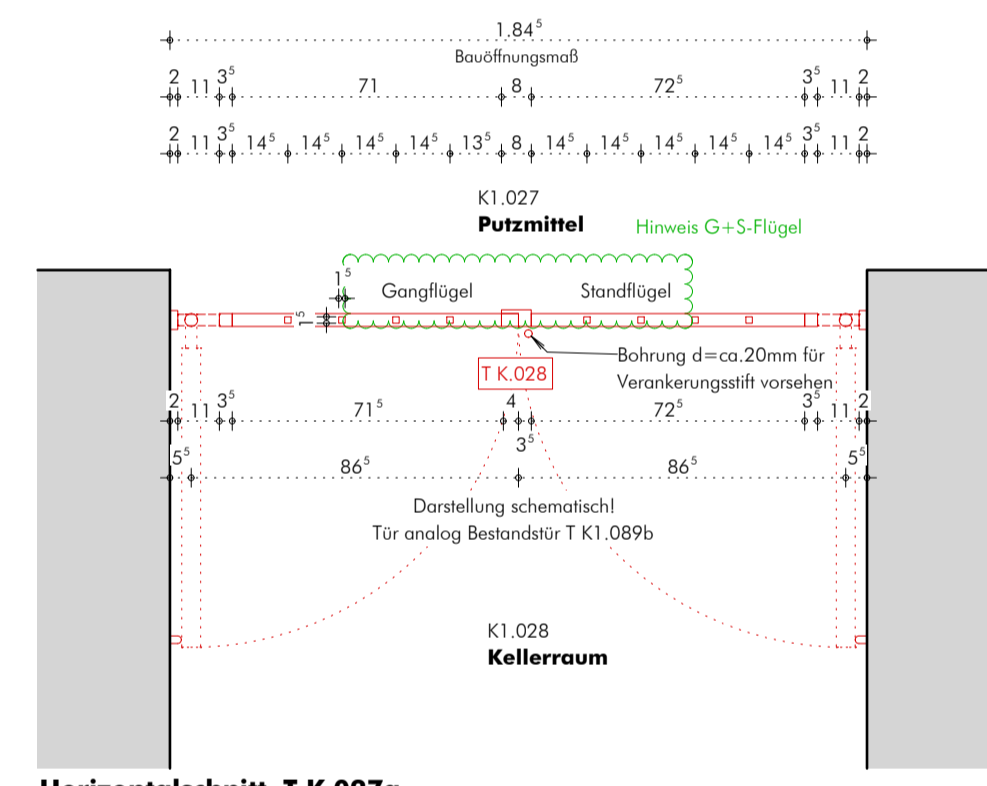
$1.84^5$
Bauöffnungsmaß

2 11 $3^5$ 71 8 $72^5$ $3^5$ 11 2

2 11 $3^5$ $14^5$ $14^5$ $14^5$ $14^5$ $13^5$ 8 $14^5$ $14^5$ $14^5$ $14^5$ $14^5$ $3^5$ 11 2

K1.027
**Putzmittel**

Hinweis G+S-Flügel

$1^5$
$1^5$

Gangflügel

Standflügel

T K.028

Bohrung d=ca.20mm für Verankerungsstift vorsehen

2 11 $3^5$ $71^5$ 4 $72^5$ $3^5$ 11 2
$3^5$

$5^5$ $86^5$ $86^5$ $5^5$

Darstellung schematisch!
Tür analog Bestandstür T K1.089b

K1.028
**Kellerraum**

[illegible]